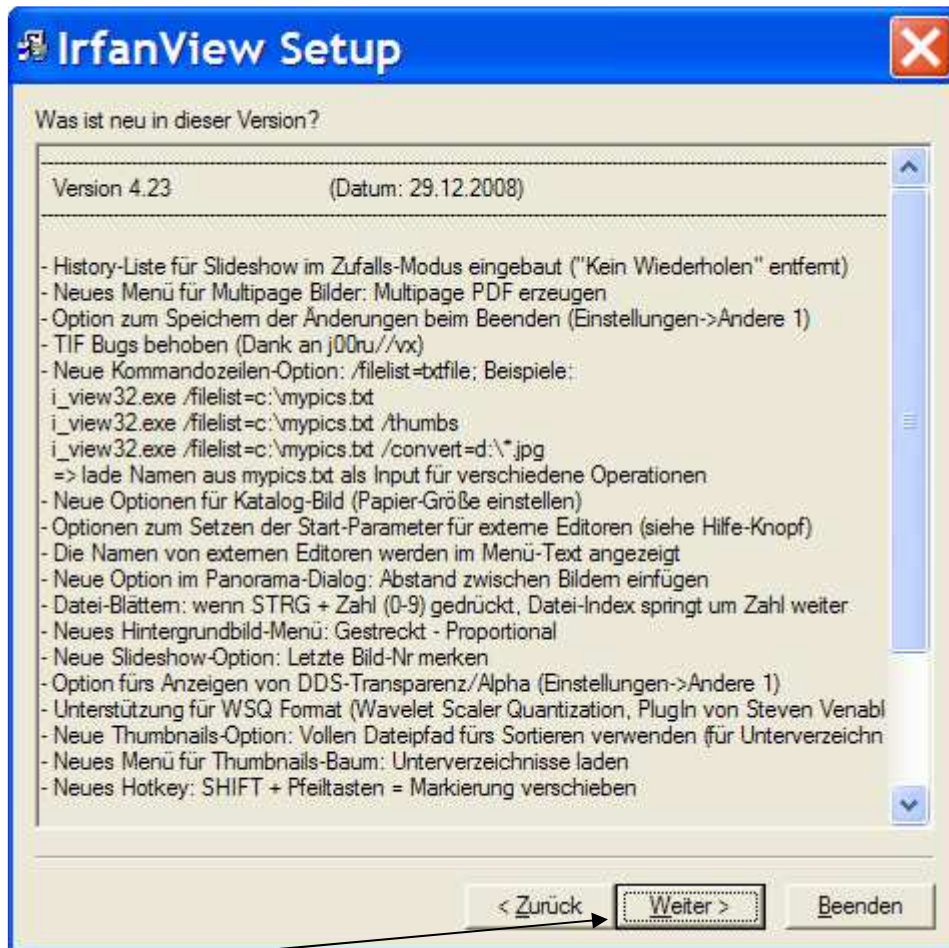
IrfanView Setup

Was ist neu in dieser Version?

Version 4.23 (Datum: 29.12.2008)

- History-Liste für Slideshow im Zufalls-Modus eingebaut ("Kein Wiederholen" entfernt)
- Neues Menü für Multipage Bilder: Multipage PDF erzeugen
- Option zum Speichern der Änderungen beim Beenden (Einstellungen->Andere 1)
- TIF Bugs behoben (Dank an j00ru//vx)
- Neue Kommandozeilen-Option: /filelist=txtfile; Beispiele:
i_view32.exe /filelist=c:\mypics.txt
i_view32.exe /filelist=c:\mypics.txt /thumbs
i_view32.exe /filelist=c:\mypics.txt /convert=d:\*.jpg
=> lade Namen aus mypics.txt als Input für verschiedene Operationen
- Neue Optionen für Katalog-Bild (Papier-Größe einstellen)
- Optionen zum Setzen der Start-Parameter für externe Editoren (siehe Hilfe-Knopf)
- Die Namen von externen Editoren werden im Menü-Text angezeigt
- Neue Option im Panorama-Dialog: Abstand zwischen Bildern einfügen
- Datei-Blättern: wenn STRG + Zahl (0-9) gedrückt, Datei-Index springt um Zahl weiter
- Neues Hintergrundbild-Menü: Gestreckt - Proportional
- Neue Slideshow-Option: Letzte Bild-Nr merken
- Option fürs Anzeigen von DDS-Transparenz/Alpha (Einstellungen->Andere 1)
- Unterstützung für WSQ Format (Wavelet Scaler Quantization, PlugIn von Steven Venabl
- Neue Thumbnails-Option: Vollen Dateipfad fürs Sortieren verwenden (für Unterverzeichn
- Neues Menü für Thumbnails-Baum: Unterverzeichnisse laden
- Neues Hotkey: SHIFT + Pfeiltasten = Markierung verschieben

< Zurück | Weiter > | Beenden